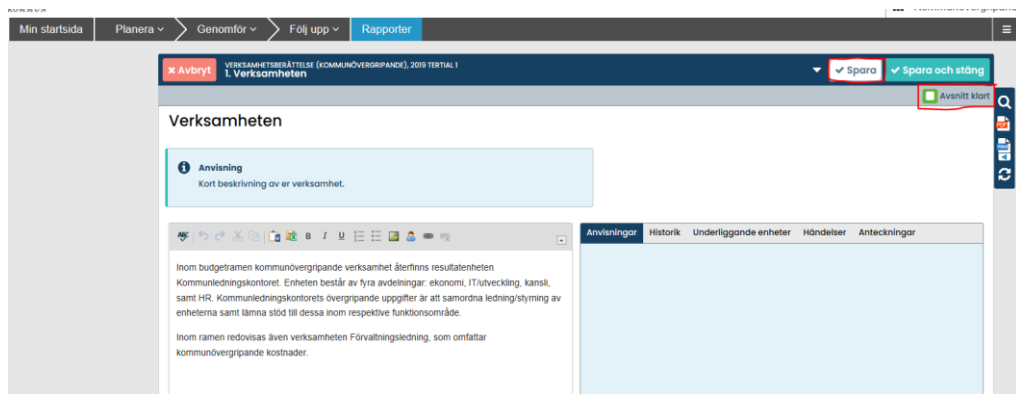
Min startsida
Planera
Genomför
Följ upp
Rapporter

✖ Avbryt
VERKSAMHETSBERÄTTELSE (KOMMUNÖVERGRIPANDE), 2019 TERTIAL 1
1. Verksamheten
✔ Spara
✔ Spara och stäng
Avsnitt klart

Verksamheten

Anvisning
Kort beskrivning av er verksamhet.

Inom budgetramen kommunövergripande verksamhet återfinns resultatenheten Kommunledningskontoret. Enheten består av fyra avdelningar: ekonomi, IT/utveckling, kansli, samt HR. Kommunledningskontorets övergripande uppgifter är att samordna ledning/styrning av enheterna samt lämna stöd till dessa inom respektive funktionsområde.

Inom ramen redovisas även verksamheten Förvaltningsledning, som omfattar kommunövergripande kostnader.

Anvisningar
Historik
Underliggande enheter
Händelser
Anteckningar